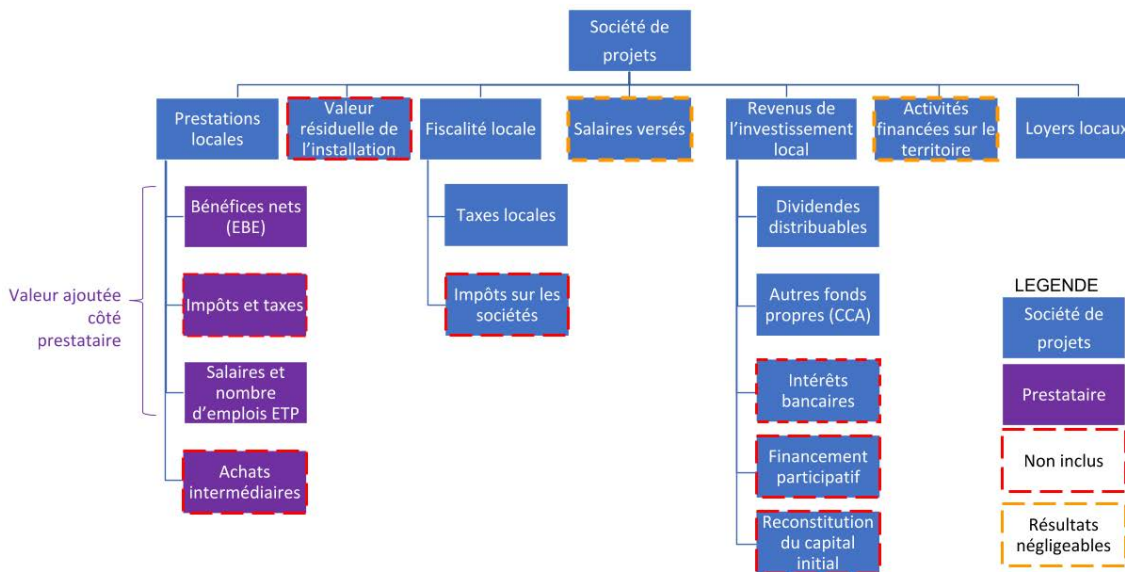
Société de projets

Prestations locales

Valeur résiduelle de l'installation

Fiscalité locale

Salaires versés

Revenus de l'investissement local

Activités financées sur le territoire

Loyers locaux

Bénéfices nets (EBE)

Impôts et taxes

Salaires et nombre d'emplois ETP

Achats intermédiaires

Valeur ajoutée côté prestataire

Taxes locales

Impôts sur les sociétés

Dividendes distribuables

Autres fonds propres (CCA)

Intérêts bancaires

Financement participatif

Reconstitution du capital initial

LEGENDE

Société de projets

Prestataire

Non inclus

Résultats négligeables